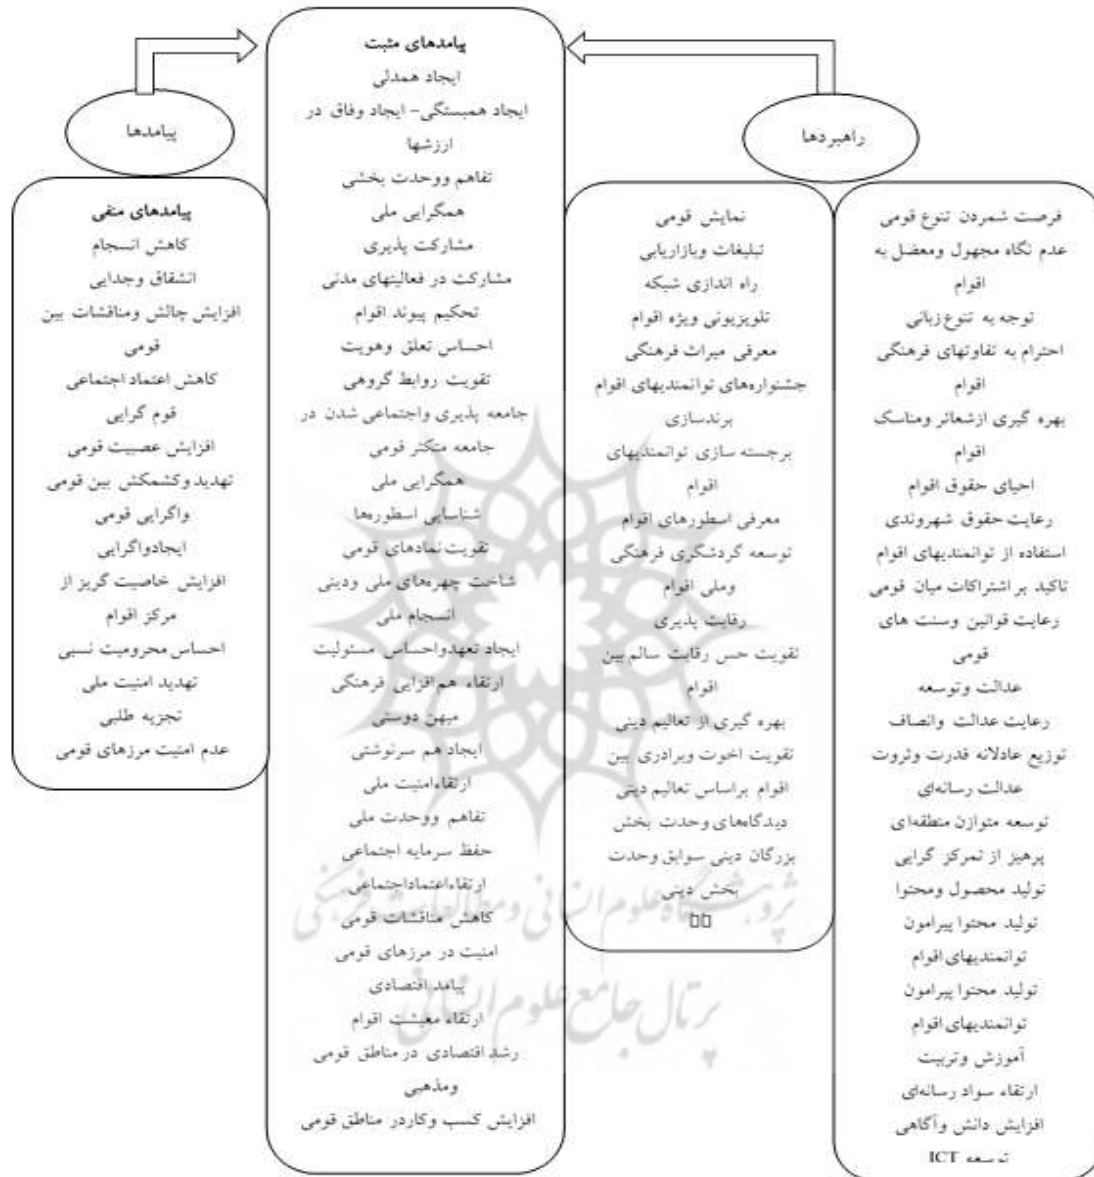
راهبردها

فرصت شمردن تنوع قومی
عدم نگاه مجهول ومعضل به اقوام
توجه به تنوع زبانی
احترام به تفاوتهای فرهنگی اقوام
بهره گیری ازشعائر ومناسک اقوام
احیای حقوق اقوام
رعایت حقوق شهروندی
استفاده از توانمندیهای اقوام
تاکید بر اشتراکات میان قومی
رعایت قوانین وسنت های قومی
عدالت وتوسعه
رعایت عدالت وانصاف
توزیع عادلانه قدرت وثروت
عدالت رسانه‌ای
توسعه متوازن منطقه‌ای
پرهیز از تمرکز گرایی
تولید محصول ومحتوا
تولید محتوا پیرامون توانمندیهای اقوام
تولید محتوا پیرامون توانمندیهای اقوام
آموزش وتربیت
ارتقاء سواد رسانه‌ای
افزایش دانش وآگاهی
توسعه ICT

نمایش قومی
تبلیغات وبازاریابی
راه اندازی شبکه
تلویزیونی ویژه اقوام
معرفی میراث فرهنگی
جشنواره‌های توانمندیهای اقوام
برندسازی
برجسته سازی توانمندیهای اقوام
معرفی اسطورهای اقوام
توسعه گردشگری فرهنگی وملی اقوام
رقابت پذیری
تقویت حس رقابت سالم بین اقوام
بهره گیری از تعالیم دینی
تقویت اخوت وبرادری بین اقوام براساس تعالیم دینی
دیدگاههای وحدت بخش بزرگان دینی سوابق وحدت بخش دینی
□□

پیامدهای مثبت
ایجاد همدلی
ایجاد همبستگی- ایجاد وفاق در ارزشها
تفاهم ووحدت بخشی
همگرایی ملی
مشارکت پذیری
مشارکت در فعالیتهای مدنی
تحکیم پیوند اقوام
احساس تعلق وهویت
تقویت روابط گروهی
جامعه پذیری واجتماعی شدن در جامعه متکثر قومی
همگرایی ملی
شناسایی اسطورهها
تقویت نمادهای قومی
شناخت چهرههای ملی ودینی
انسجام ملی
ایجاد تعهدواحساس مسئولیت
ارتقاء هم افزایی فرهنگی
میهن دوستی
ایجاد هم سرنوشتی
ارتقاءامنیت ملی
تفاهم ووحدت ملی
حفظ سرمایه اجتماعی
ارتقاءاعتماداجتماعی
کاهش مناقشات قومی
امنیت در مرزهای قومی
پیامد اقتصادی
ارتقاء معیشت اقوام
رشد اقتصادی در مناطق قومی ومذهبی
افزایش کسب وکاردر مناطق قومی

پیامدها

پیامدهای منفی
کاهش انسجام
انشقاق وجدایی
افزایش چالش ومناقشات بین قومی
کاهش اعتماد اجتماعی
قوم گرایی
افزایش عصبیت قومی
تهدید وکشمکش بین قومی
واگرایی قومی
ایجادواگرایی
افزایش خاصیت گریز از مرکز اقوام
احساس محرومیت نسبی
تهدید امنیت ملی
تجزیه طلبی
عدم امنیت مرزهای قومی

پژوهشگاه علوم انسانی ومطالعات فرهنگی
پرتال جامع علوم انسانی